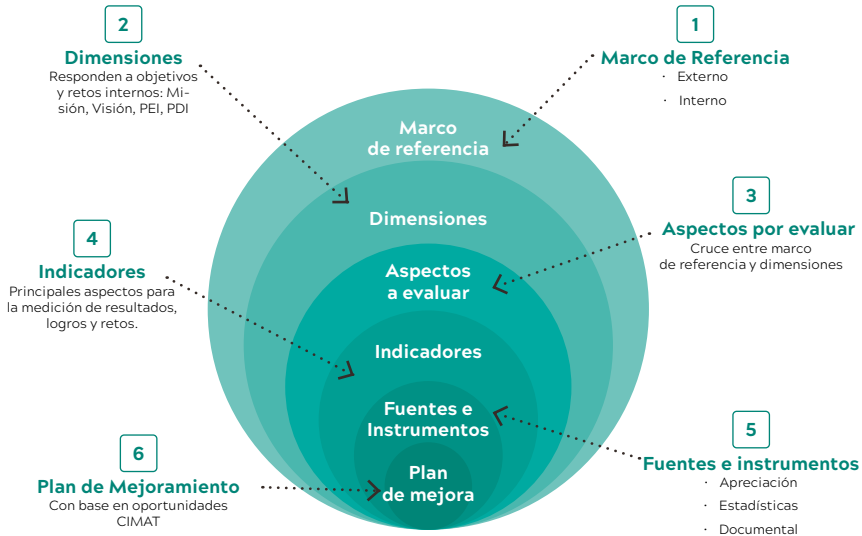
2

Dimensiones

Responden a objetivos y retos internos: Misión, Visión, PEI, PDI

1

Marco de Referencia

· Externo

· Interno

Marco de referencia

Dimensiones

3

Aspectos por evaluar

Cruce entre marco de referencia y dimensiones

Aspectos a evaluar

4

Indicadores

Principales aspectos para la medición de resultados, logros y retos.

Indicadores

Fuentes e Instrumentos

5

Fuentes e instrumentos

· Apreciación

· Estadísticas

· Documental

6

Plan de Mejoramiento

Con base en oportunidades CIMAT

Plan de mejora